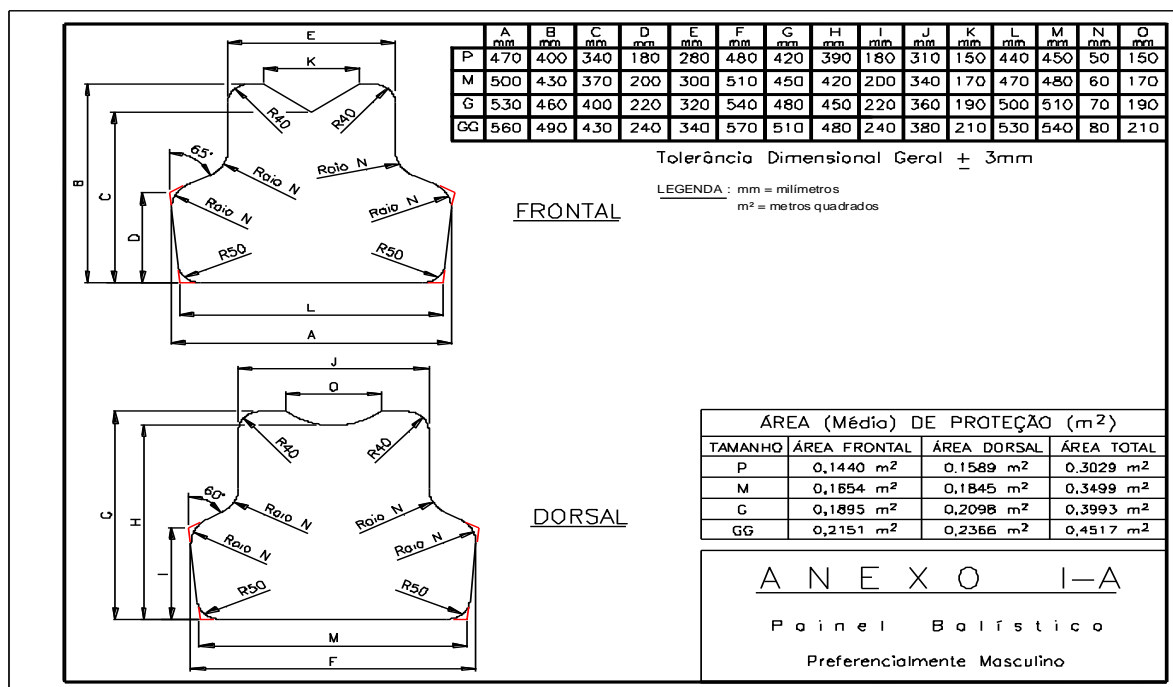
E

K

B

C

D

65°

R40

R40

Raio N

Raio N

Raio N

Raio N

R50

R50

L

A

FRONTAL

|  | A mm | B mm | C mm | D mm | E mm | F mm | G mm | H mm | I mm | J mm | K mm | L mm | M mm | N mm | O mm |
|---|---|---|---|---|---|---|---|---|---|---|---|---|---|---|---|
| P | 470 | 400 | 340 | 180 | 280 | 480 | 420 | 390 | 180 | 310 | 150 | 440 | 450 | 50 | 150 |
| M | 500 | 430 | 370 | 200 | 300 | 510 | 450 | 420 | 200 | 340 | 170 | 470 | 480 | 60 | 170 |
| G | 530 | 460 | 400 | 220 | 320 | 540 | 480 | 450 | 220 | 360 | 190 | 500 | 510 | 70 | 190 |
| GG | 560 | 490 | 430 | 240 | 340 | 570 | 510 | 480 | 240 | 380 | 210 | 530 | 540 | 80 | 210 |

Tolerância Dimensional Geral $\pm$ 3mm

LEGENDA : mm = milímetros
m² = metros quadrados

J

O

G

H

I

60°

R40

R40

Raio N

Raio N

Raio N

Raio N

R50

R50

M

F

DORSAL

| ÁREA (Média) DE PROTEÇÃO ($m^2$) | | | |
|---|---|---|---|
| TAMANHO | ÁREA FRONTAL | ÁREA DORSAL | ÁREA TOTAL |
| P | 0,1440 $m^2$ | 0.1589 $m^2$ | 0.3029 $m^2$ |
| M | 0,1654 $m^2$ | 0,1845 $m^2$ | 0,3499 $m^2$ |
| G | 0,1895 $m^2$ | 0,2098 $m^2$ | 0,3993 $m^2$ |
| GG | 0,2151 $m^2$ | 0,2366 $m^2$ | 0,4517 $m^2$ |

A N E X O I–A

Painel Balístico

Preferencialmente Masculino